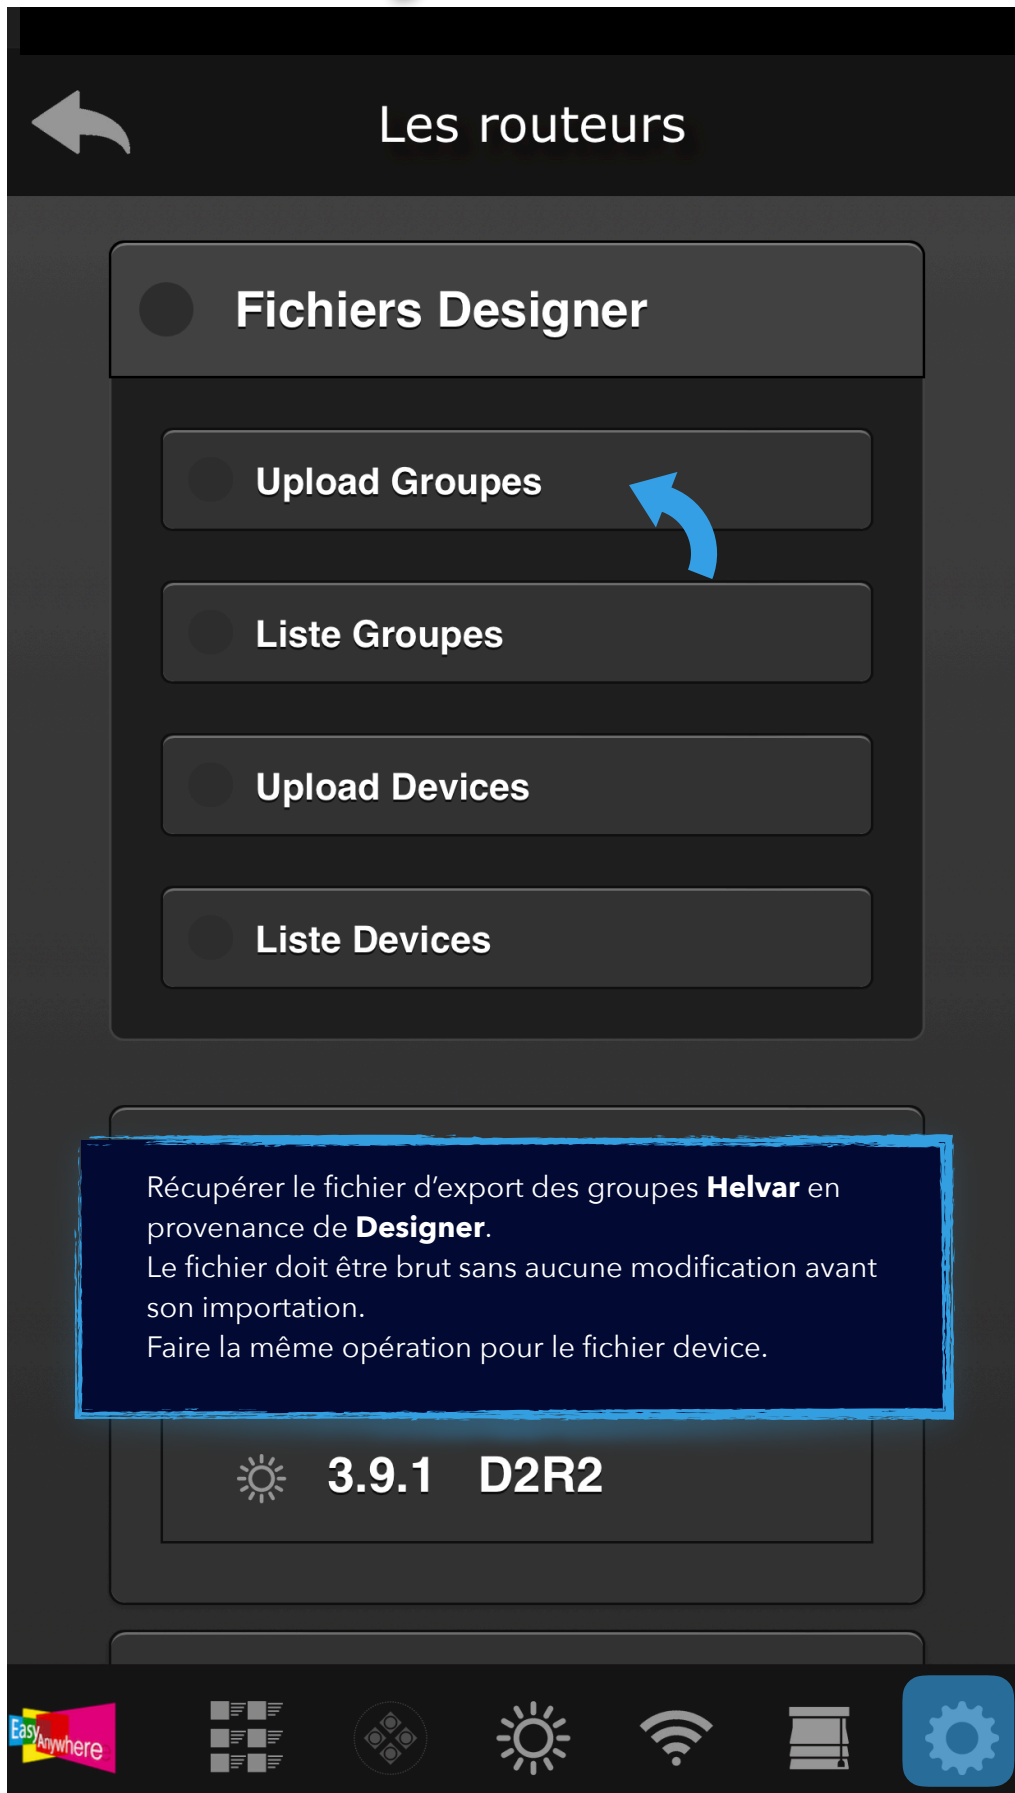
Les routeurs

Fichiers Designer

Upload Groupes

Liste Groupes

Upload Devices

Liste Devices

Récupérer le fichier d'export des groupes **Helvar** en provenance de **Designer**.
Le fichier doit être brut sans aucune modification avant son importation.
Faire la même opération pour le fichier device.

3.9.1 D2R2

EasyAnywhere